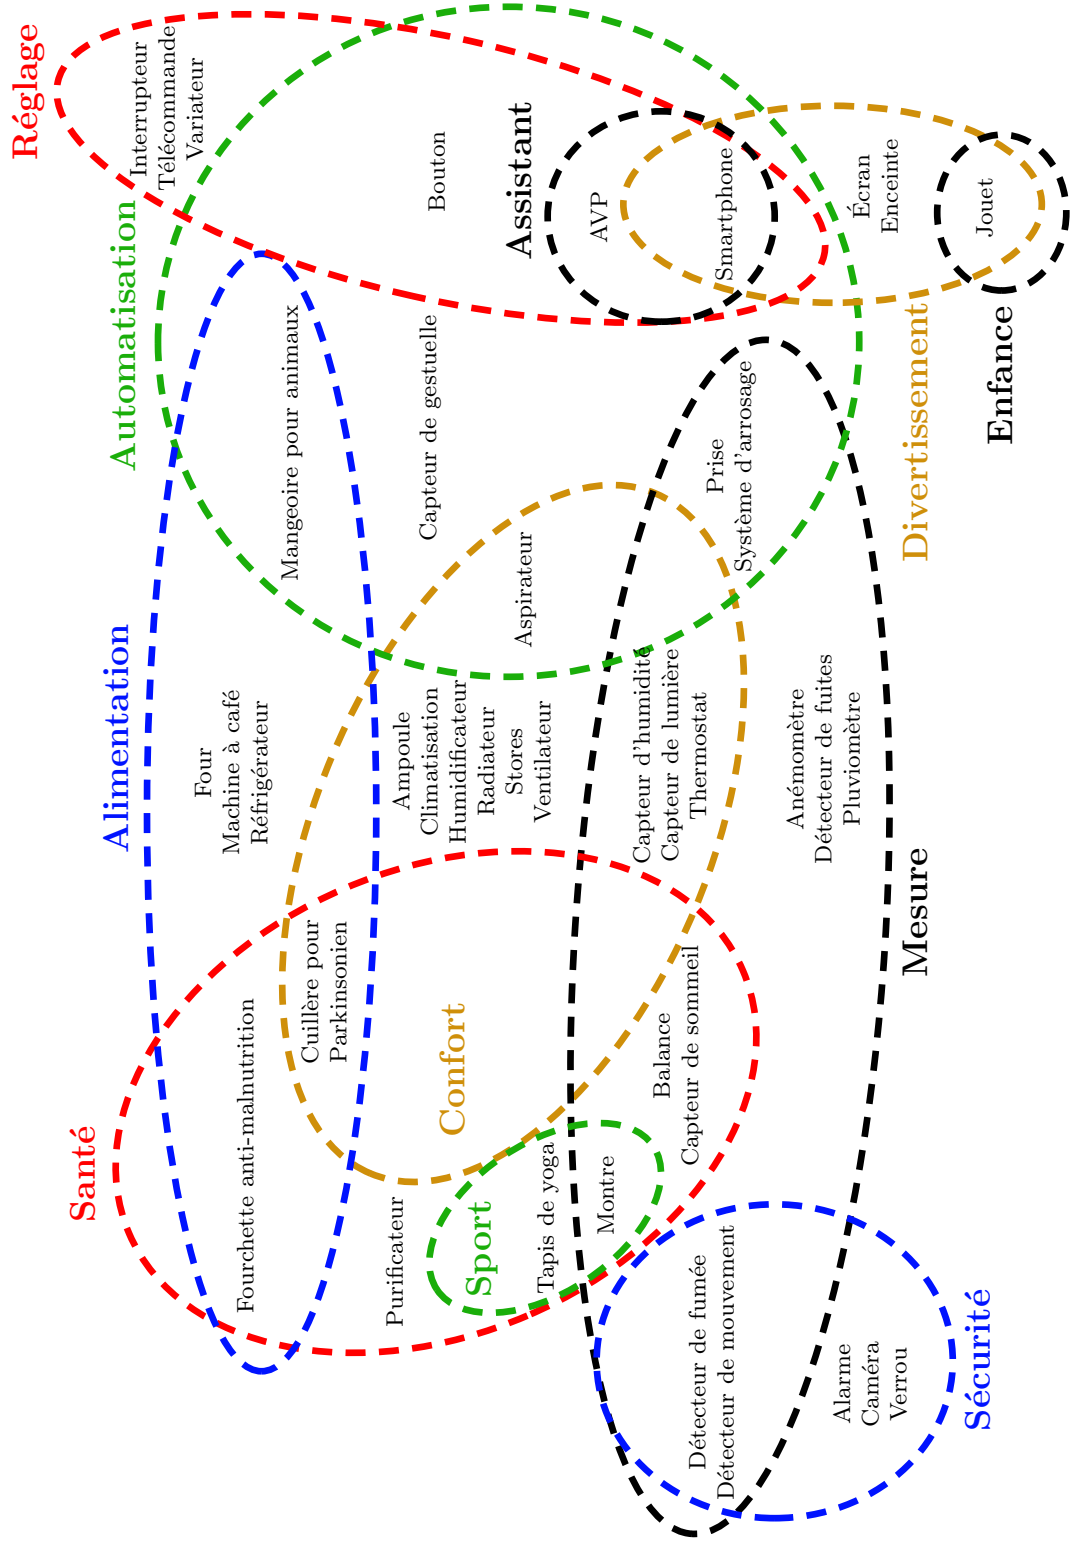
Réglage
Interrupteur
Télécommande
Variateur
Automatisation
Bouton
Assistant
AVP
Smartphone
Écran
Enceinte
Jouet
Mangeoire pour animaux
Capteur de gestuelle
Prise
Système d'arrosage
Divertissement
Enfance
Alimentation
Four
Machine à café
Réfrigérateur
Aspirateur
Ampoule
Climatisation
Humidificateur
Radiateur
Stores
Ventilateur
Capteur d'humidité
Capteur de lumière
Thermostat
Anémomètre
Détecteur de fuites
Pluviomètre
Mesure
Cuillère pour Parkinsonien
Fourchette anti-malnutrition
Confort
Balance
Capteur de sommeil
Santé
Purificateur
Sport
Tapis de yoga
Montre
Détecteur de fumée
Détecteur de mouvement
Alarme
Caméra
Verrou
Sécurité